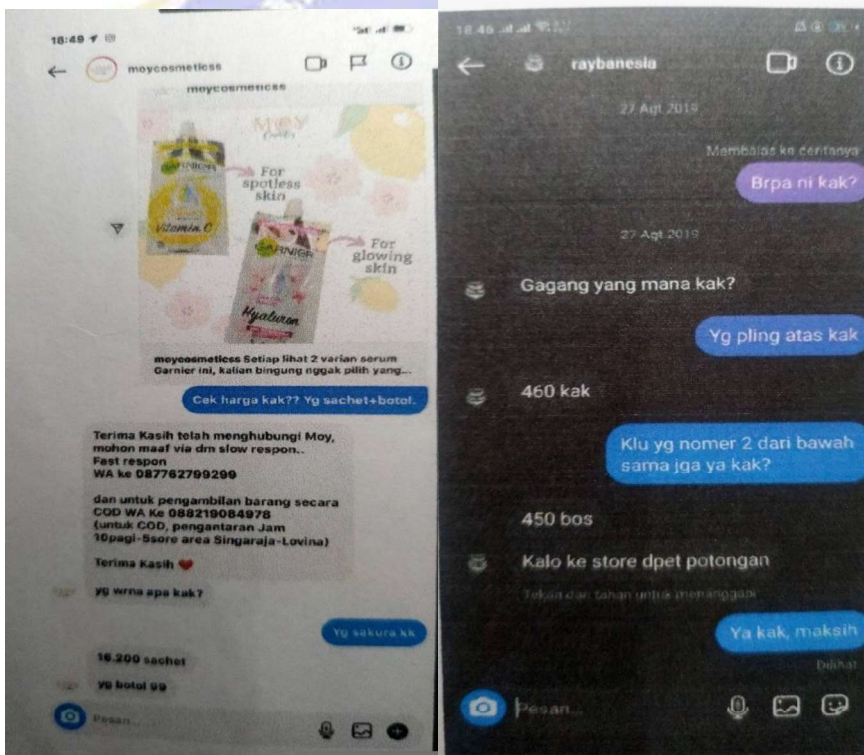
18:49

moycosmeticss

moycosmeticss

MOY

GARNIER

Vitamin C

For spotless skin

GARNIER

Hyaluron

For glowing skin

moycosmeticss Setiap lihat 2 varian serum Garnier ini, kalian bingung nggak pilih yang...

Cek harga kak?? Yg sachet+botol.

Terima Kasih telah menghubungi Moy, mohon maaf via dm slow respon..
Fast respon
WA ke 087762799299

dan untuk pengambilan barang secara COD WA Ke 088219084978
(untuk COD, pengantaran Jam 10pagi-5sore area Singaraja-Lovina)

Terima Kasih ❤

yg wrna apa kak?

Yg sakura kk

16.200 sachet

yg botol 99

Pesan...

18.46

raybanesia

27 Agt 2019

Membalas ke ceritanya

Brpa ni kak?

27 Agt 2019

Gagang yang mana kak?

Yg pling atas kak

460 kak

Klu yg nomer 2 dari bawah sama jga ya kak?

450 bos

Kalo ke store dpet potongan

Tekan dan tahan untuk menanggapi

Ya kak, maksih

Dilihat

Pesan...